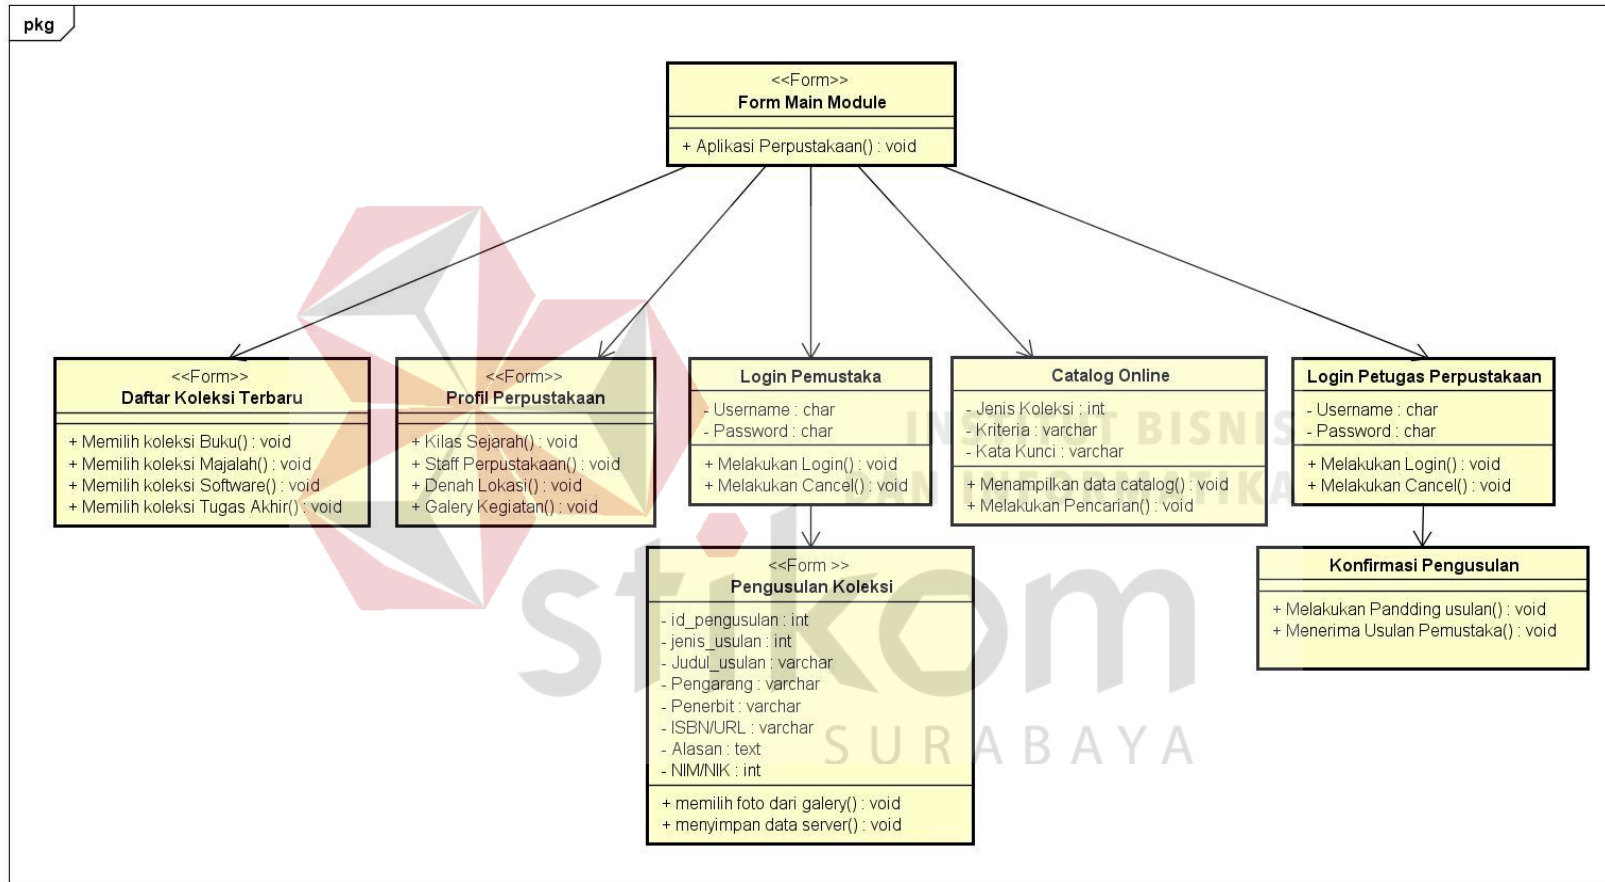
pkg

<<Form>>
Form Main Module

+ Aplikasi Perpustakaan() : void

<<Form>>
Daftar Koleksi Terbaru

+ Memilih koleksi Buku() : void
+ Memilih koleksi Majalah() : void
+ Memilih koleksi Software() : void
+ Memilih koleksi Tugas Akhir() : void

<<Form>>
Profil Perpustakaan

+ Kilas Sejarah() : void
+ Staff Perpustakaan() : void
+ Denah Lokasi() : void
+ Galery Kegiatan() : void

Login Pemustaka

- Username : char
- Password : char

+ Melakukan Login() : void
+ Melakukan Cancel() : void

Catalog Online

- Jenis Koleksi : int
- Kriteria : varchar
- Kata Kunci : varchar

+ Menampilkan data catalog() : void
+ Melakukan Pencarian() : void

Login Petugas Perpustakaan

- Username : char
- Password : char

+ Melakukan Login() : void
+ Melakukan Cancel() : void

<<Form >>
Pengusulan Koleksi

- id_pengusulan : int
- jenis_usulan : int
- Judul_usulan : varchar
- Pengarang : varchar
- Penerbit : varchar
- ISBN/URL : varchar
- Alasan : text
- NIM/NIK : int

+ memilih foto dari galery() : void
+ menyimpan data server() : void

Konfirmasi Pengusulan

+ Melakukan Pandding usulan() : void
+ Menerima Usulan Pemustaka() : void

INSTITUT BISNIS DAN INFORMATIKA
stikom
SURABAYA